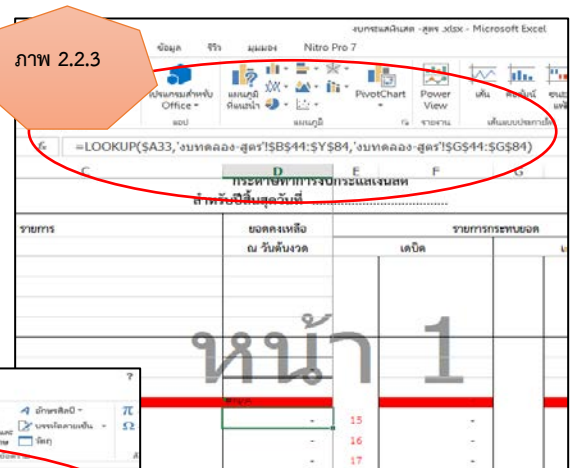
ภาพ 2.2.3

งบกระแสเงินสด - สูตร.xlsx - Microsoft Excel

ข้อมูล รีวิว มุมมอง Nitro Pro 7

โปรแกรมสำหรับ Office แอป

แผนภูมิที่แนะนำ

PivotChart

Power View

รายงาน

เส้น คอลัมน์

แผนภูมิ

เส้นแบบประกายไฟ

fx =LOOKUP($A33,'งบทดลอง-สูตร'!$B$44:$Y$84,'งบทดลอง-สูตร'!$G$44:$G$84)

C D E F G

กระดาษทำการงบกระแสเงินสด

สำหรับปีสิ้นสุดวันที่ ..............................

รายการ

ยอดคงเหลือ ณ วันต้นงวด

รายการกระทบยอด

เดบิต

หน้า 1

?

อักษรศิลป์

บรรทัดลายเซ็น

วัตถุ

π

Ω

15

16

17

-

-

-

-

-

-